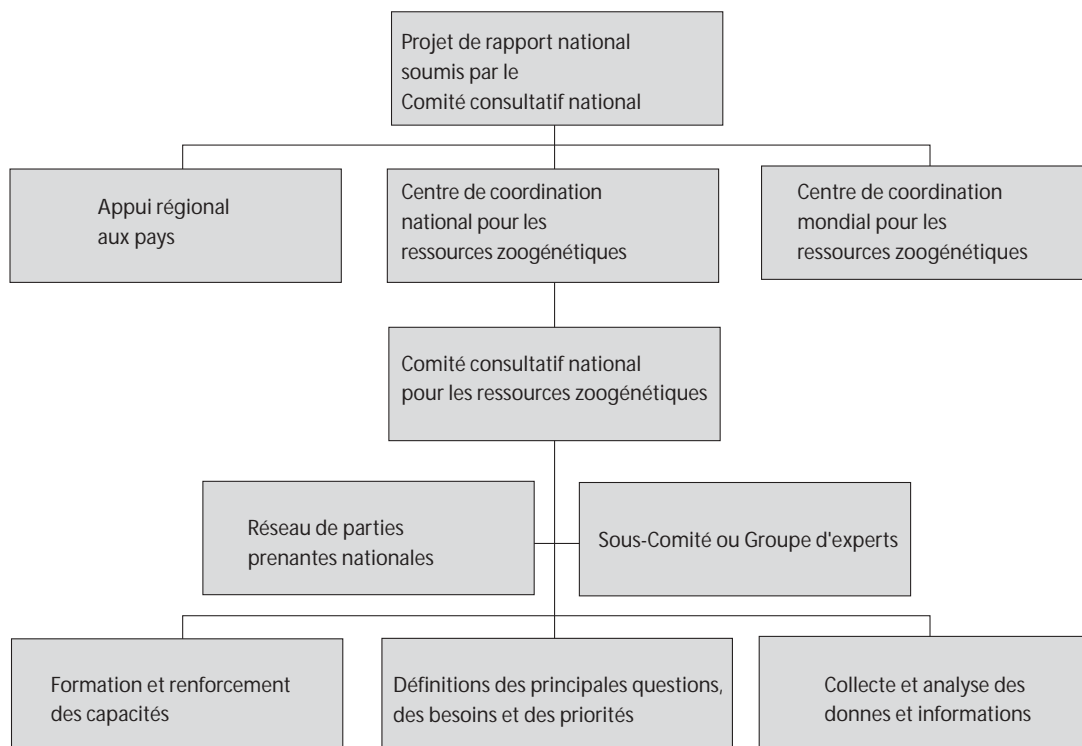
Projet de rapport national soumis par le Comité consultatif national

Appui régional aux pays

Centre de coordination national pour les ressources zoogénétiques

Centre de coordination mondial pour les ressources zoogénétiques

Comité consultatif national pour les ressources zoogénétiques

Réseau de parties prenantes nationales

Sous-Comité ou Groupe d'experts

Formation et renforcement des capacités

Définitions des principales questions, des besoins et des priorités

Collecte et analyse des donnes et informations